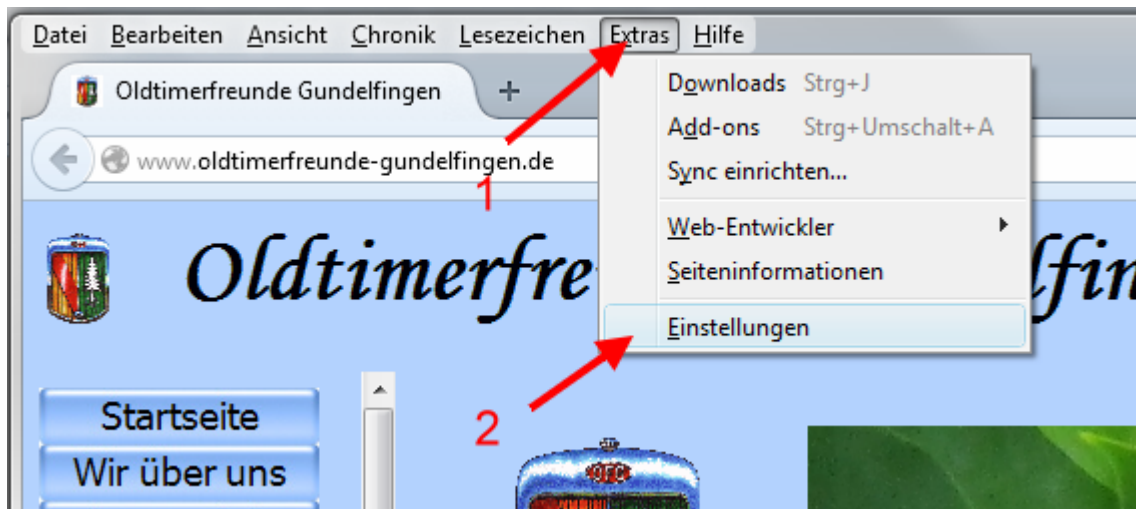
Datei Bearbeiten Ansicht Chronik Lesezeichen Extras Hilfe

Oldtimerfreunde Gundelfingen +

www.oldtimerfreunde-gundelfingen.de

Downloads Strg+J
Add-ons Strg+Umschalt+A
Sync einrichten...
Web-Entwickler
Seiteninformationen
Einstellungen

1

2

Oldtimerfre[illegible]lfin

Startseite
Wir über uns

OFG